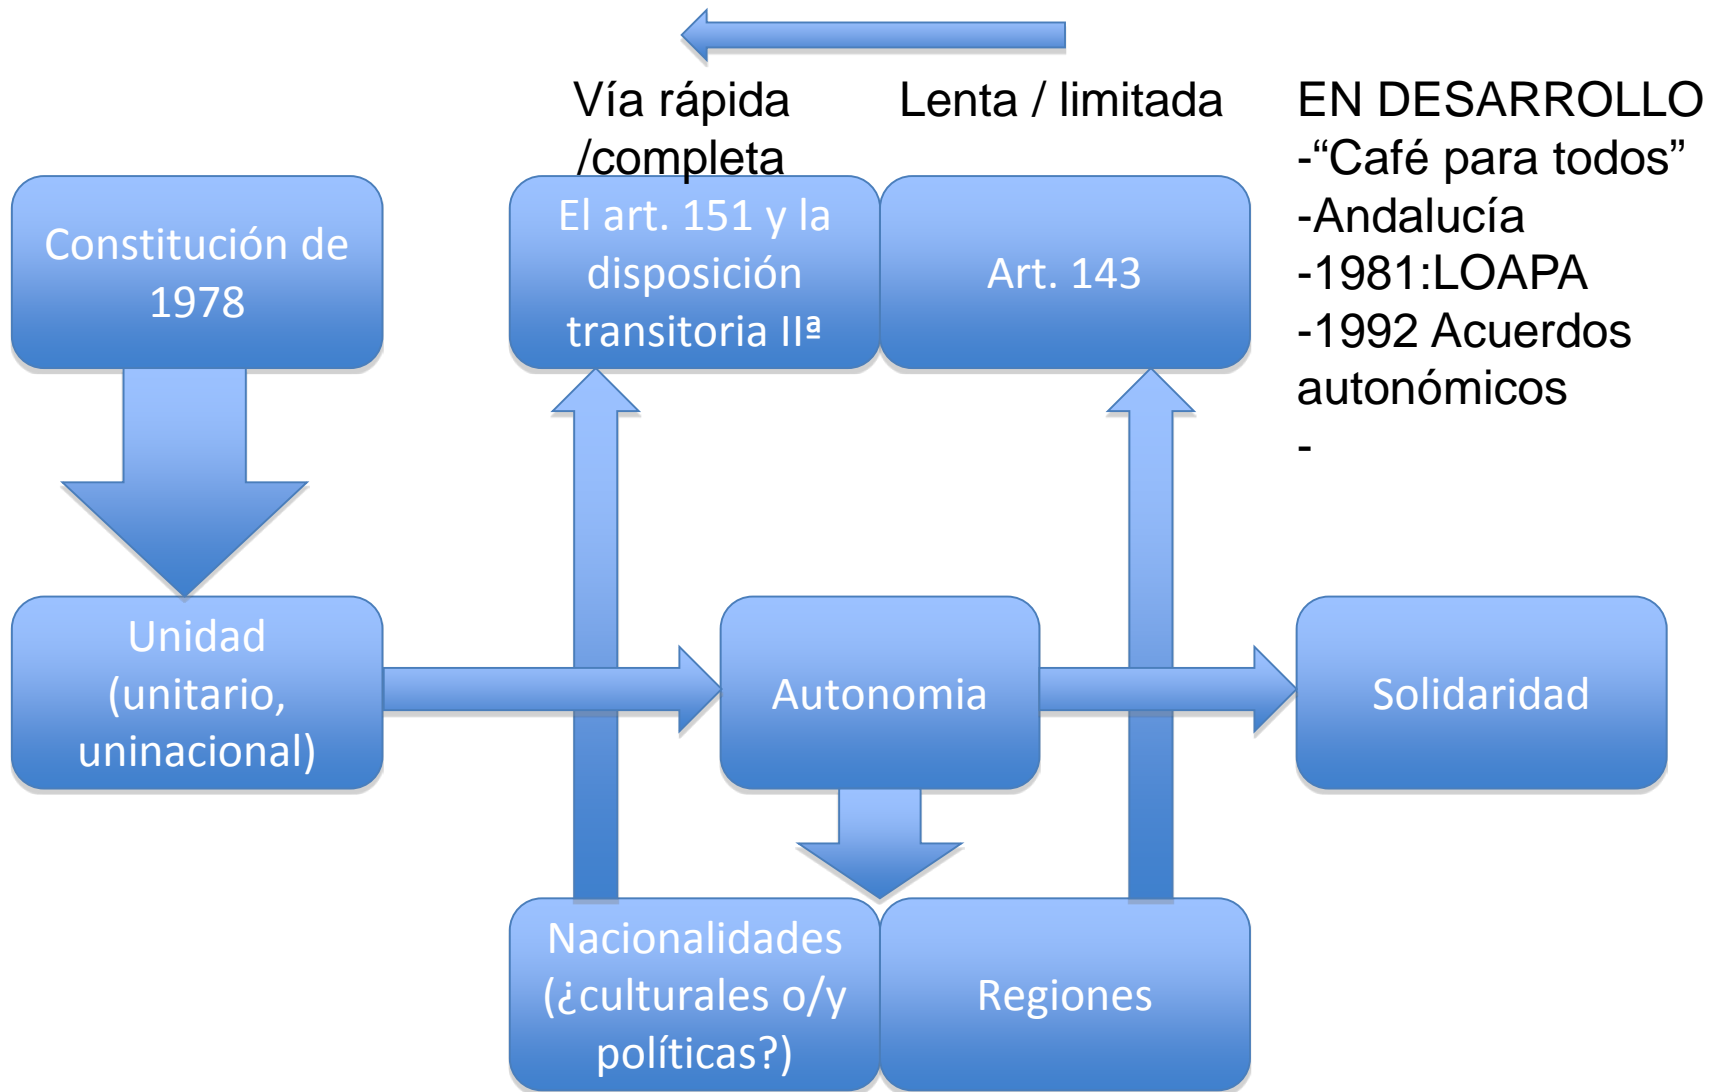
Vía rápida /completa

Lenta / limitada

EN DESARROLLO
-“Café para todos”
-Andalucía
-1981:LOAPA
-1992 Acuerdos autonómicos
-

Constitución de 1978

El art. 151 y la disposición transitoria IIª

Art. 143

Unidad (unitario, uninacional)

Autonomia

Solidaridad

Nacionalidades (¿culturales o/y políticas?)

Regiones